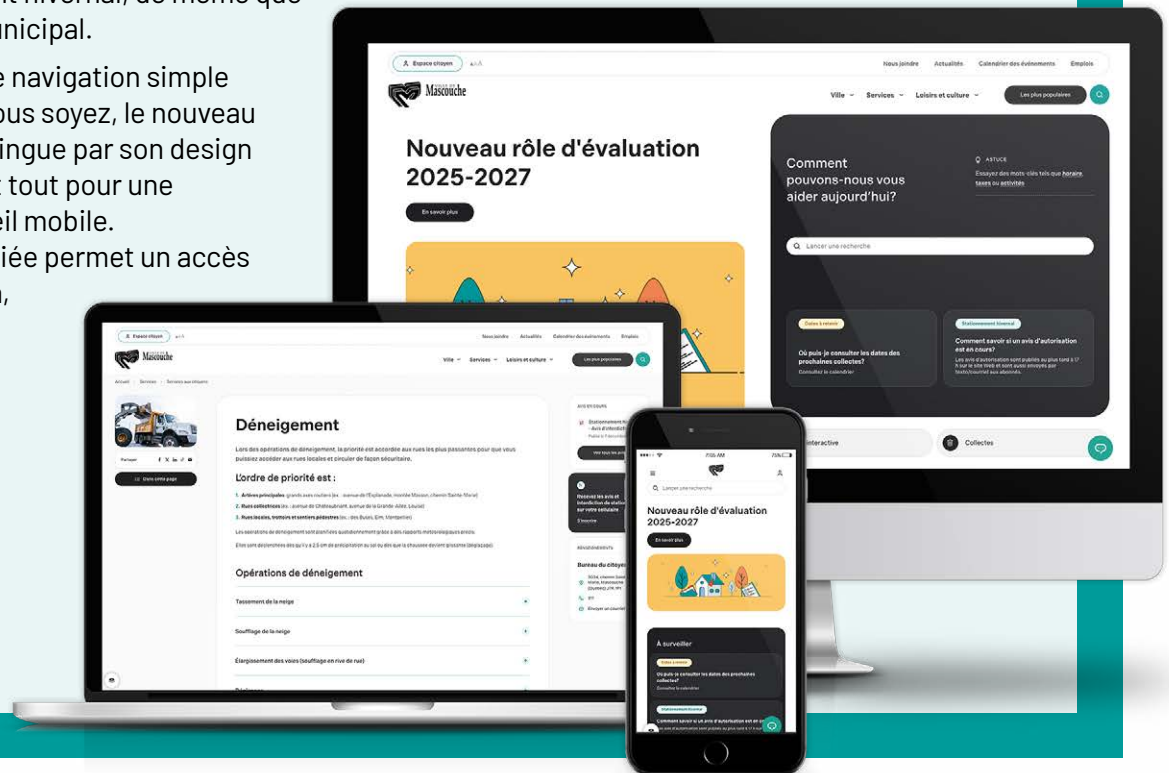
unicipal.

e navigation simple
ous soyez, le nouveau
ingue par son design
tout pour une
eil mobile.
iée permet un accès
,

Espace citoyen

Nous joindre Actualités Calendrier des événements Emplois

Mascouche

Ville Services Loisirs et culture

Les plus populaires

Nouveau rôle d'évaluation 2025-2027

En savoir plus

Comment pouvons-nous vous aider aujourd'hui?

ASTUCE

Essayez des mots-clés tels que horaire, taxes ou activités

Lancer une recherche

Dates à retenir

Où puis-je consulter les dates des prochaines collectes?

Consulter le calendrier

Stationnement hivernal

Comment savoir si un avis d'autorisation est en cours?

interactive

Collectes

Déneigement

L'ordre de priorité est :

Opérations de déneigement

Tassement de la neige

Soufflage de la neige

Élargissement des voies (soufflage en rive de rue)

Nouveau rôle d'évaluation 2025-2027

En savoir plus

À surveiller

Dates à retenir

Où puis-je consulter les dates des prochaines collectes?

Stationnement hivernal

Comment savoir si un avis d'autorisation est en cours?